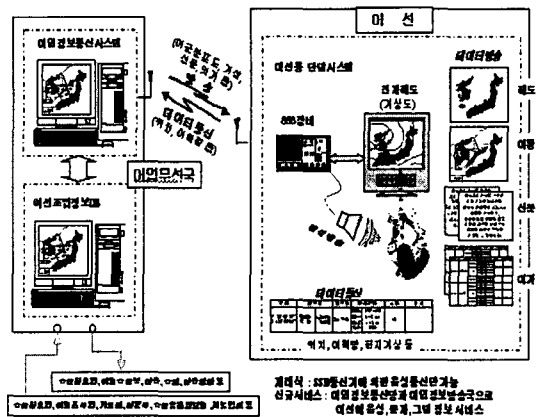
어업정보통신시스템

(어군분포도, 기상, 선박 위치 기록) 방송

데이터통신 (위치, 어황 등)

어업무선국

어선조업정보표

어 선

어선용 단말시스템

SSB장비

전개해도 (기상도)

데이터방송

해도

어황

신호

어가

데이터통신

어저, 어획량, 현지기상 등

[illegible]

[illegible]

제래식 : SSB통신기에 의한 음성통신만 가능
신규서비스 : 어업정보통신망과 어업정보방송국으로 어선에 음성, 문자, 그림 정보 서비스